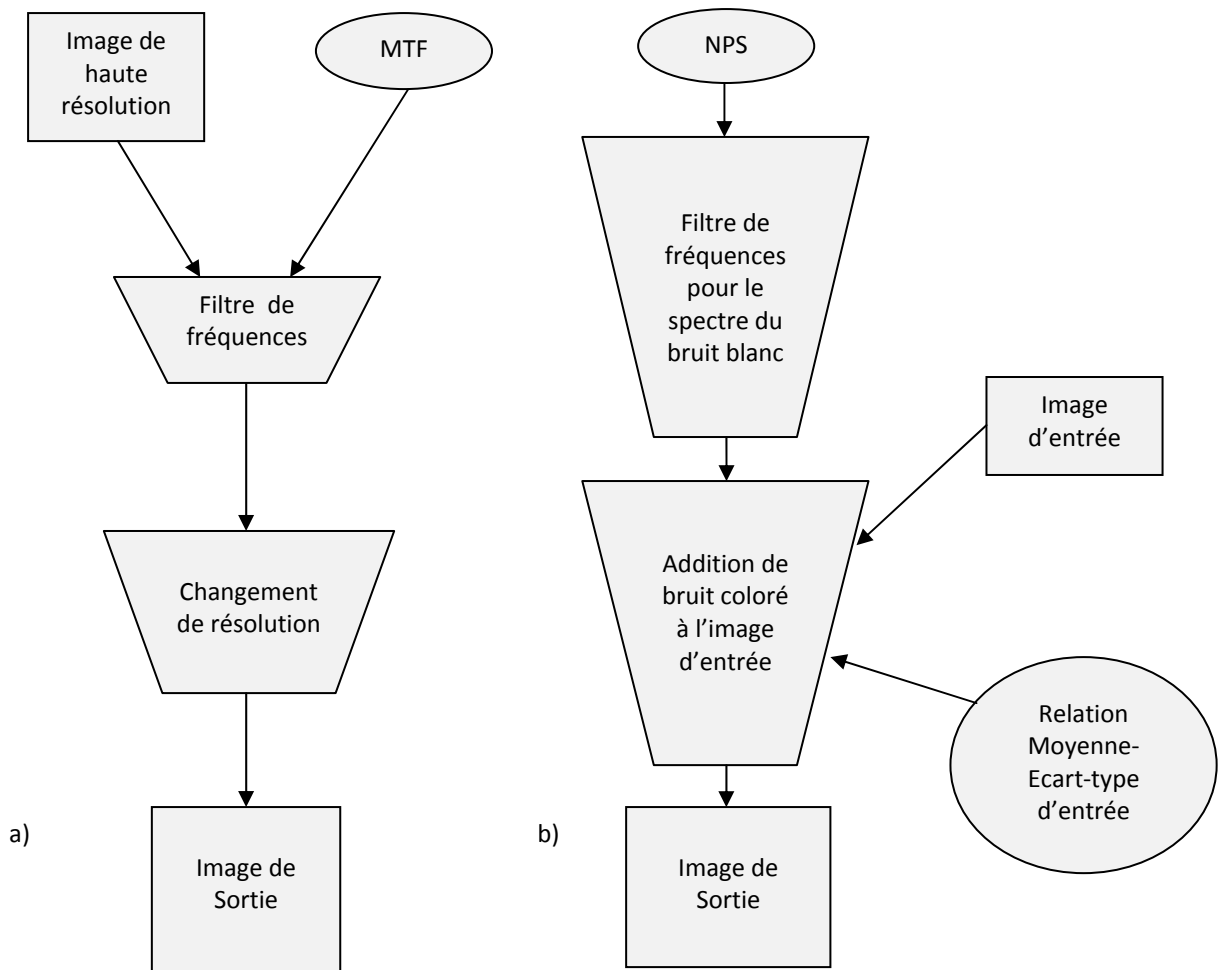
Image de haute résolution

MTF

Filtre de fréquences

Changement de résolution

a)

Image de Sortie

NPS

Filtre de fréquences pour le spectre du bruit blanc

Image d'entrée

Addition de bruit coloré à l'image d'entrée

Relation Moyenne-Ecart-type d'entrée

b)

Image de Sortie